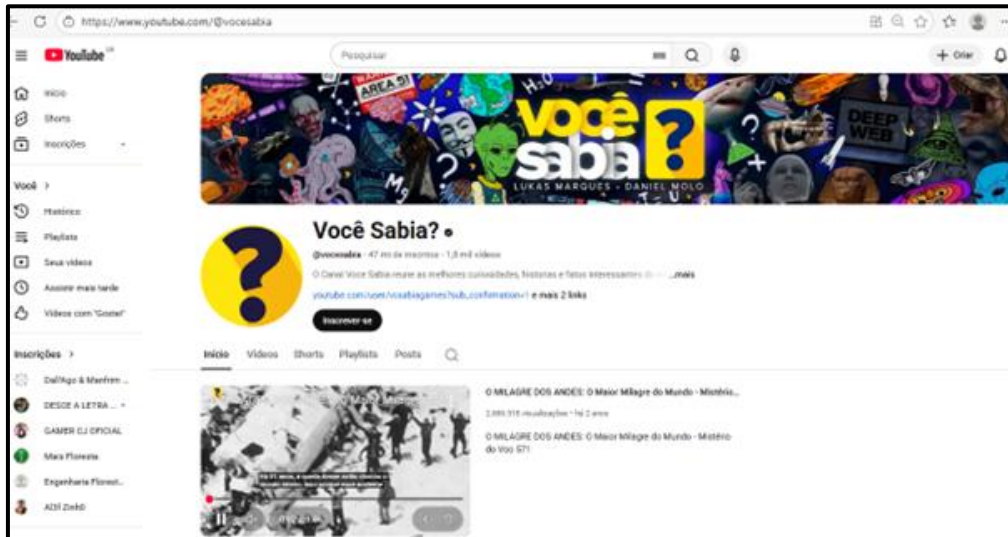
https://www.youtube.com/@vocesabia

YouTube BR

Pesquisar

+ Criar

Início
Shorts
Inscrições

Você >
Histórico
Playlists
Seus vídeos
Assistir mais tarde
Vídeos com "Gostei"

Inscrições >
Dall'Ago & Manfrim ...
DESCE A LETRA ...
GAMER GJ OFICIAL
Mara Floresta
Engenharia Florest...
AZII Zickö

AREA 51
H₂O
você sabia?
LUKAS MARQUES • DANIEL MOLO
DEEP WEB

Você Sabia?
@vocesabia · 47 mi de inscritos · 1,8 mil vídeos
O Canal Você Sabia reúne as melhores curiosidades, histórias e fatos interessantes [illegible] ...mais
youtube.com/user/vocesabiagames?sub_confirmation=1 e mais 2 links
Inscrever-se

Início Vídeos Shorts Playlists Posts

O MILAGRE DOS ANDES: O Maior Milagre do Mundo - Mistério...
2.880.318 visualizações • há 2 anos
O MILAGRE DOS ANDES: O Maior Milagre do Mundo - Mistério do Voo 571